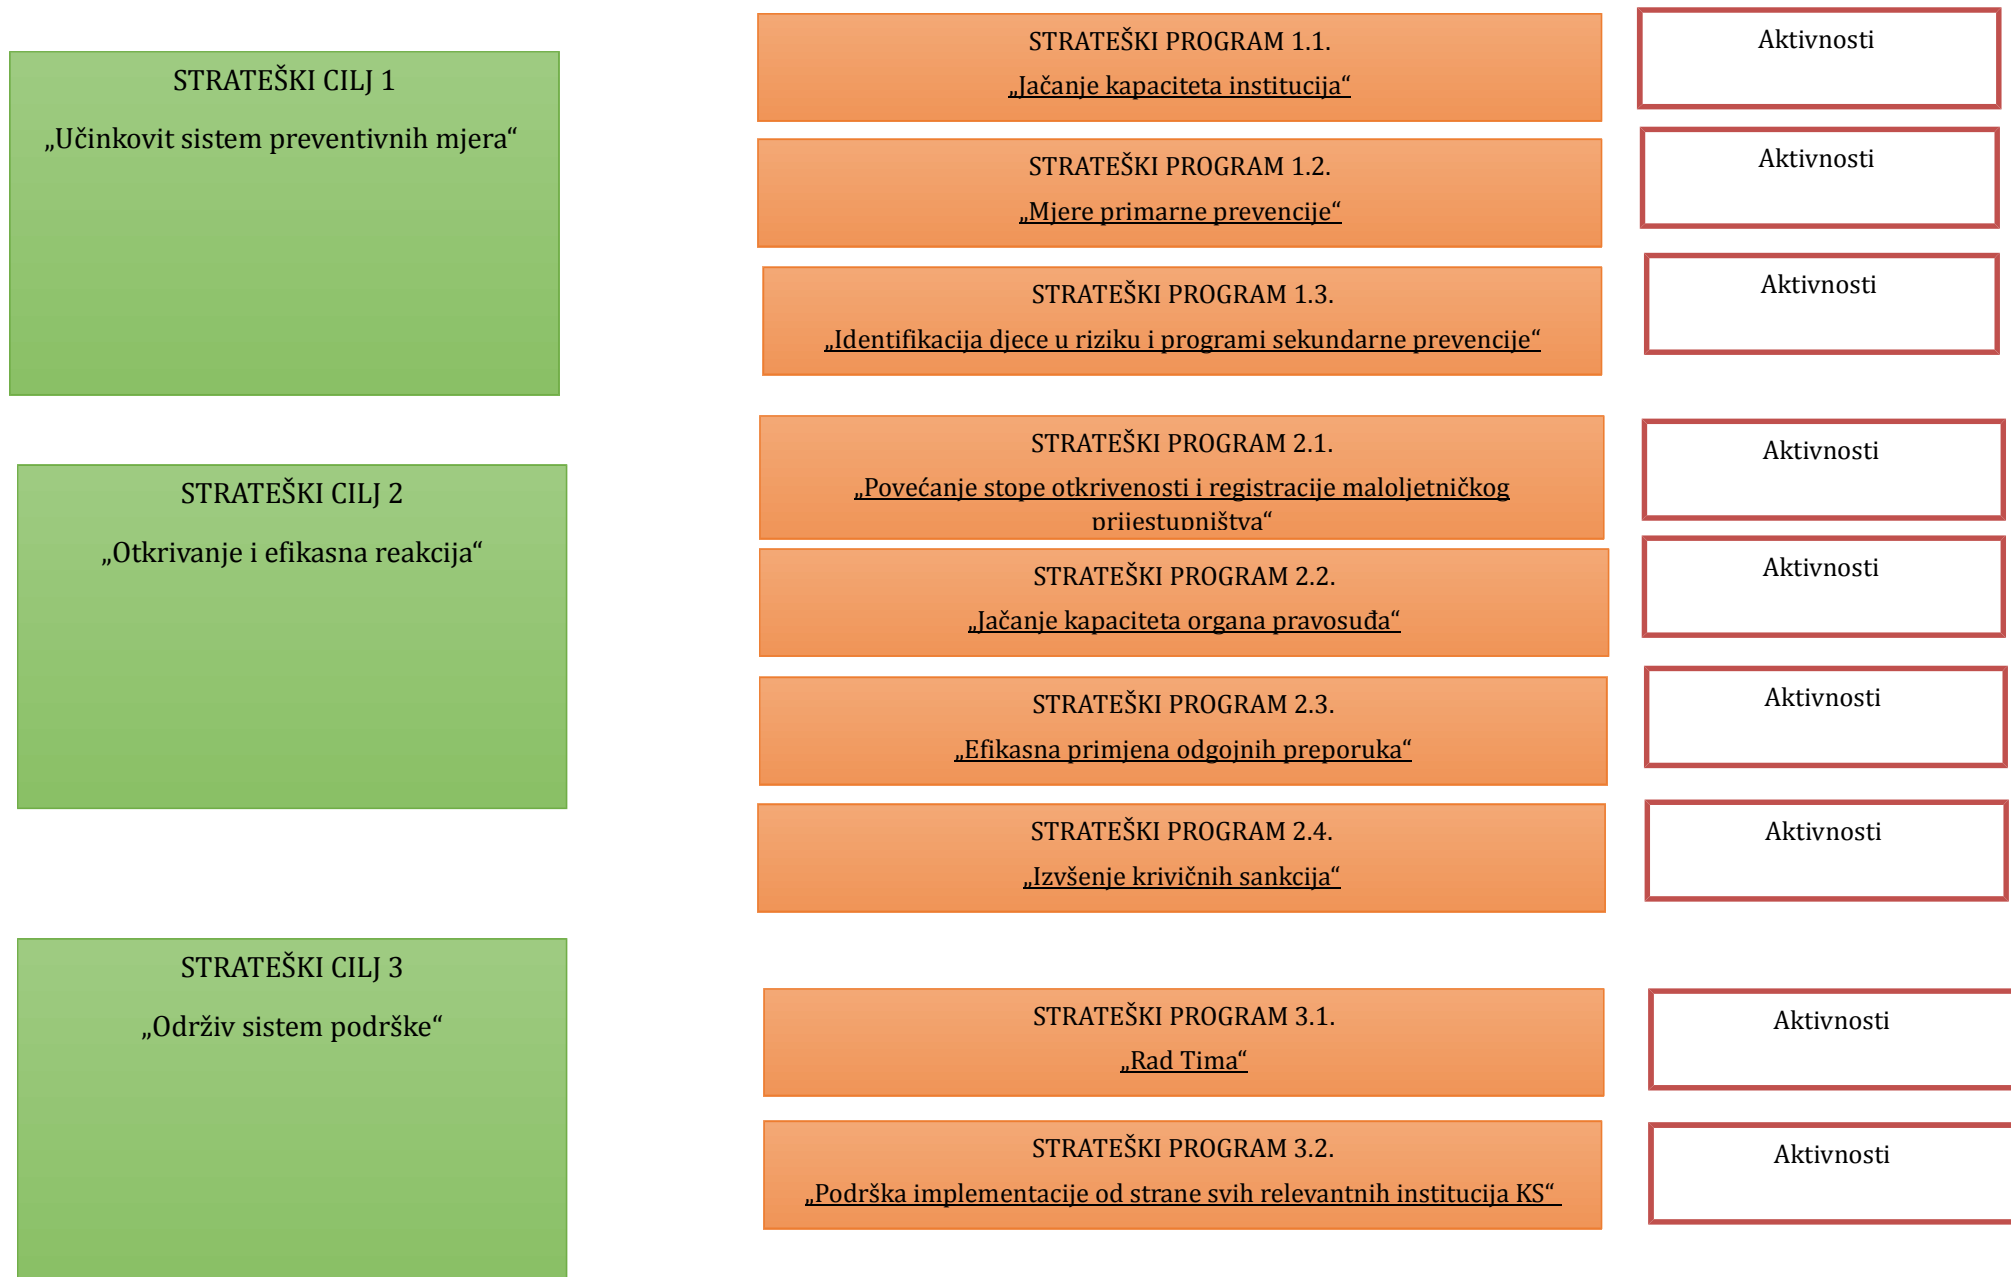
STRATEŠKI CILJ 1

„Učinkovit sistem preventivnih mjera“

STRATEŠKI CILJ 2

„Otkrivanje i efikasna reakcija“

STRATEŠKI CILJ 3

„Održiv sistem podrške“

STRATEŠKI PROGRAM 1.1.

„Jačanje kapaciteta institucija“

Aktivnosti

STRATEŠKI PROGRAM 1.2.

„Mjere primarne prevencije“

Aktivnosti

STRATEŠKI PROGRAM 1.3.

„Identifikacija djece u riziku i programi sekundarne prevencije“

Aktivnosti

STRATEŠKI PROGRAM 2.1.

„Povećanje stope otkrivenosti i registracije maloljetničkog prijestupništva“

Aktivnosti

STRATEŠKI PROGRAM 2.2.

„Jačanje kapaciteta organa pravosuđa“

Aktivnosti

STRATEŠKI PROGRAM 2.3.

„Efikasna primjena odgojnih preporuka“

Aktivnosti

STRATEŠKI PROGRAM 2.4.

„Izvšenje krivičnih sankcija“

Aktivnosti

STRATEŠKI PROGRAM 3.1.

„Rad Tima“

Aktivnosti

STRATEŠKI PROGRAM 3.2.

„Podrška implementacije od strane svih relevantnih institucija KS“

Aktivnosti